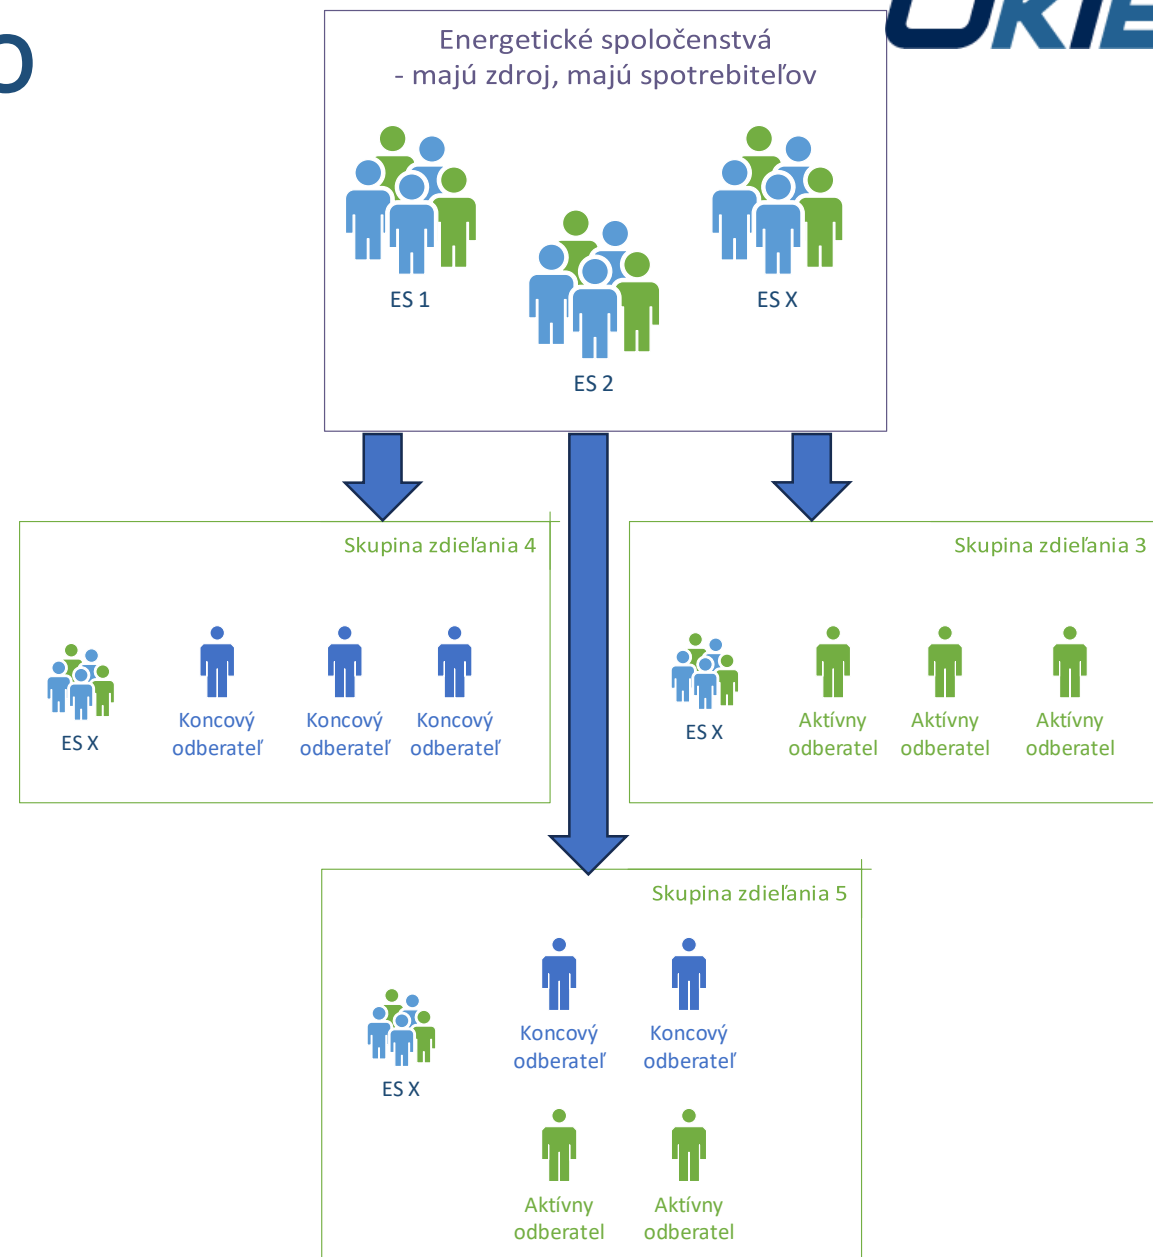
O

ÚRIE

Energetické spoločenstvá
- majú zdroj, majú spotrebiteľov

ES 1

ES 2

ES X

Skupina zdieľania 4

ES X

Koncový odberateľ

Koncový odberateľ

Koncový odberateľ

Skupina zdieľania 3

ES X

Aktívny odberatel

Aktívny odberatel

Aktívny odberatel

Skupina zdieľania 5

ES X

Koncový odberateľ

Koncový odberateľ

Aktívny odberatel

Aktívny odberatel